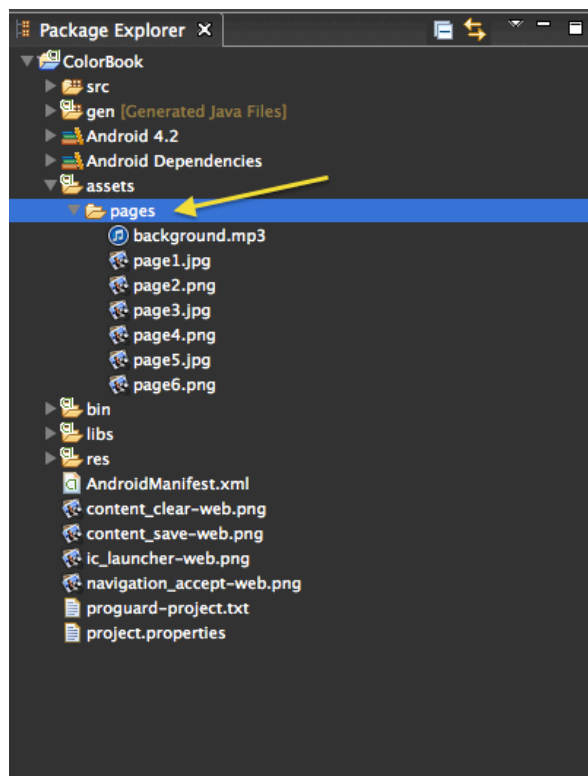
Package Explorer ✕

ColorBook
src
gen [Generated Java Files]
Android 4.2
Android Dependencies
assets
pages
background.mp3
page1.jpg
page2.png
page3.jpg
page4.png
page5.jpg
page6.png
bin
libs
res
AndroidManifest.xml
content_clear-web.png
content_save-web.png
ic_launcher-web.png
navigation_accept-web.png
proguard-project.txt
project.properties